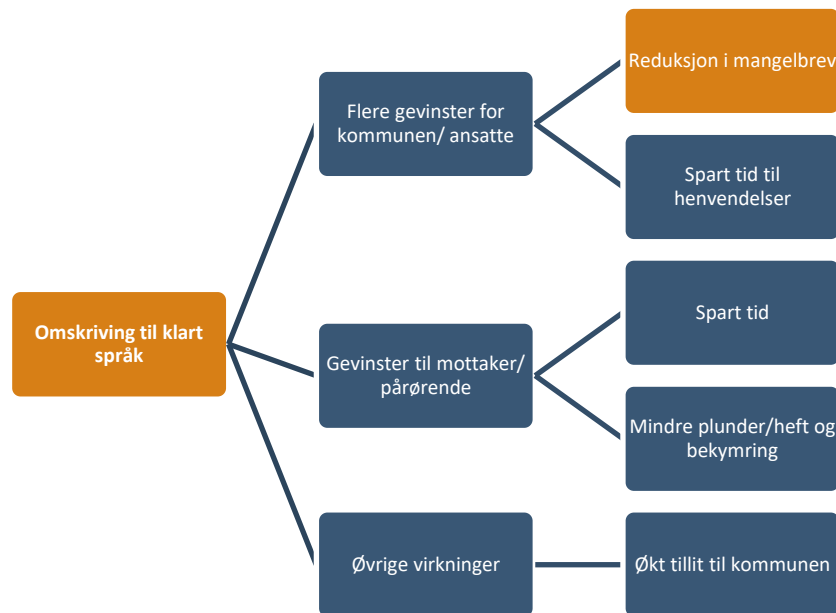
Omskriving til klart språk

Flere gevinster for kommunen/ ansatte

Reduksjon i mangelbrev

Spart tid til henvendelser

Gevinster til mottaker/ pårørende

Spart tid

Mindre plunder/heft og bekymring

Øvrige virkninger

Økt tillit til kommunen